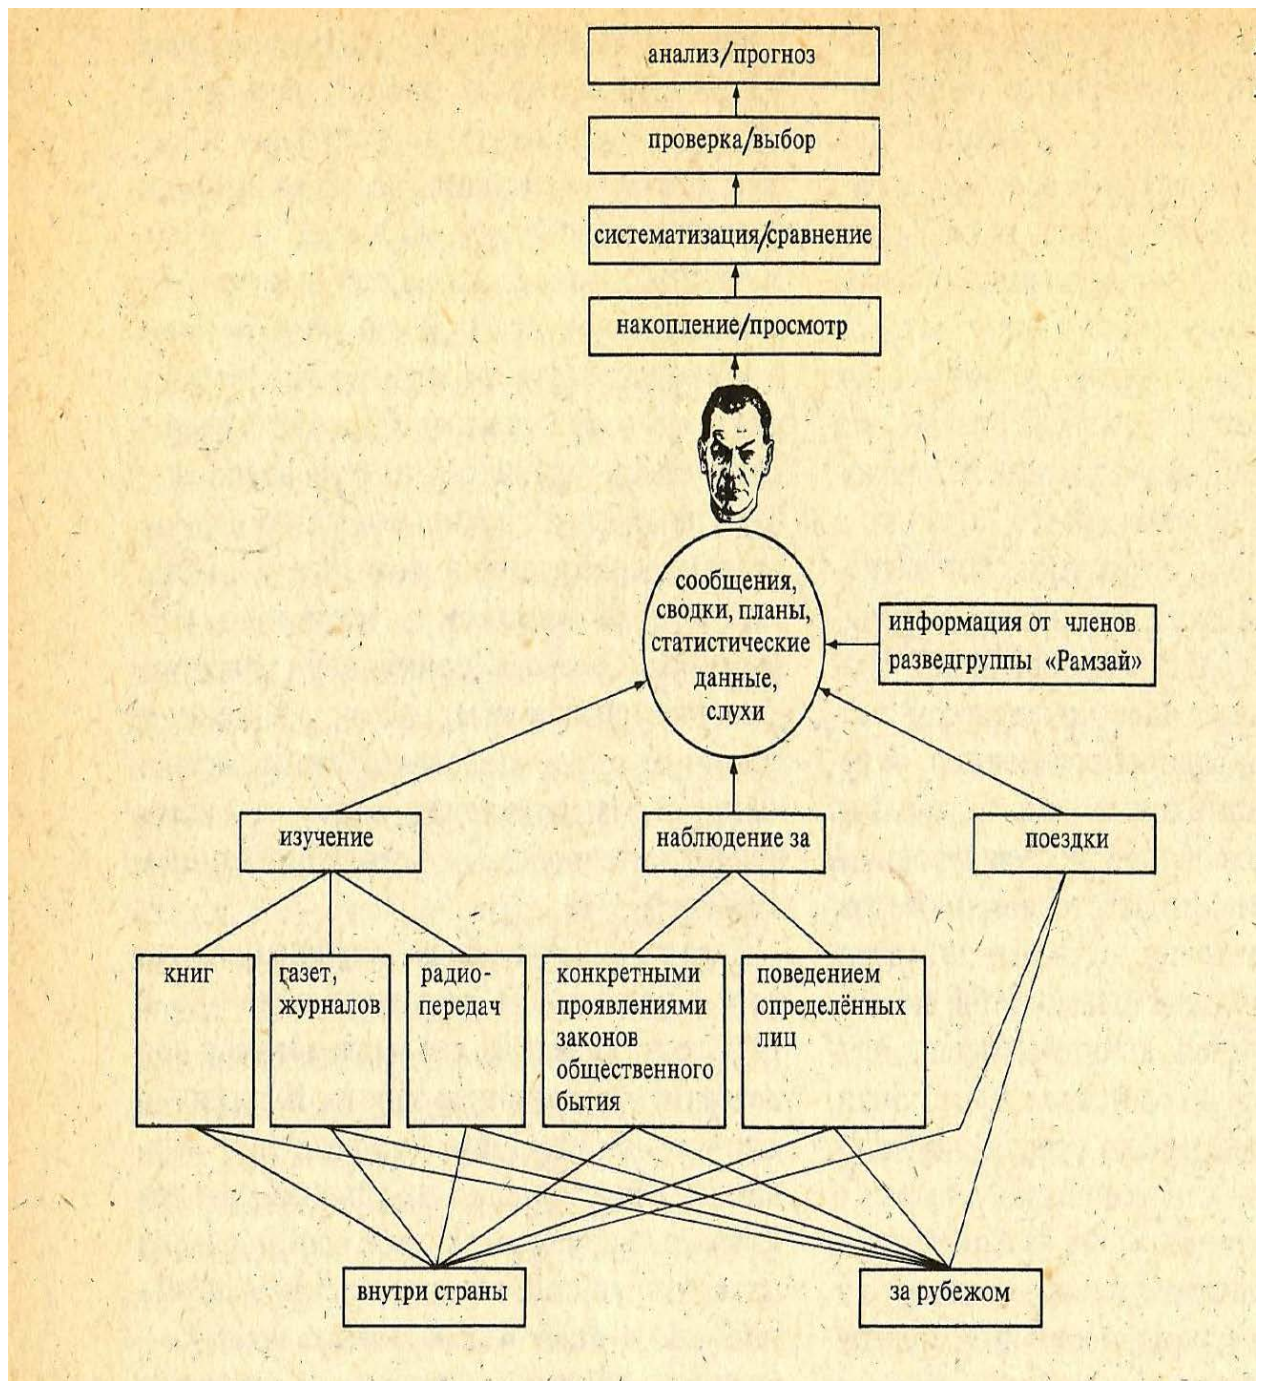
анализ/прогноз

проверка/выбор

систематизация/сравнение

накопление/просмотр

сообщения, сводки, планы, статистические данные, слухи

информация от членов разведгруппы «Рамзай»

изучение

наблюдение за

поездки

книг

газет, журналов

радиопередач

конкретными проявлениями законов общественного бытия

поведением определённых лиц

внутри страны

за рубежом